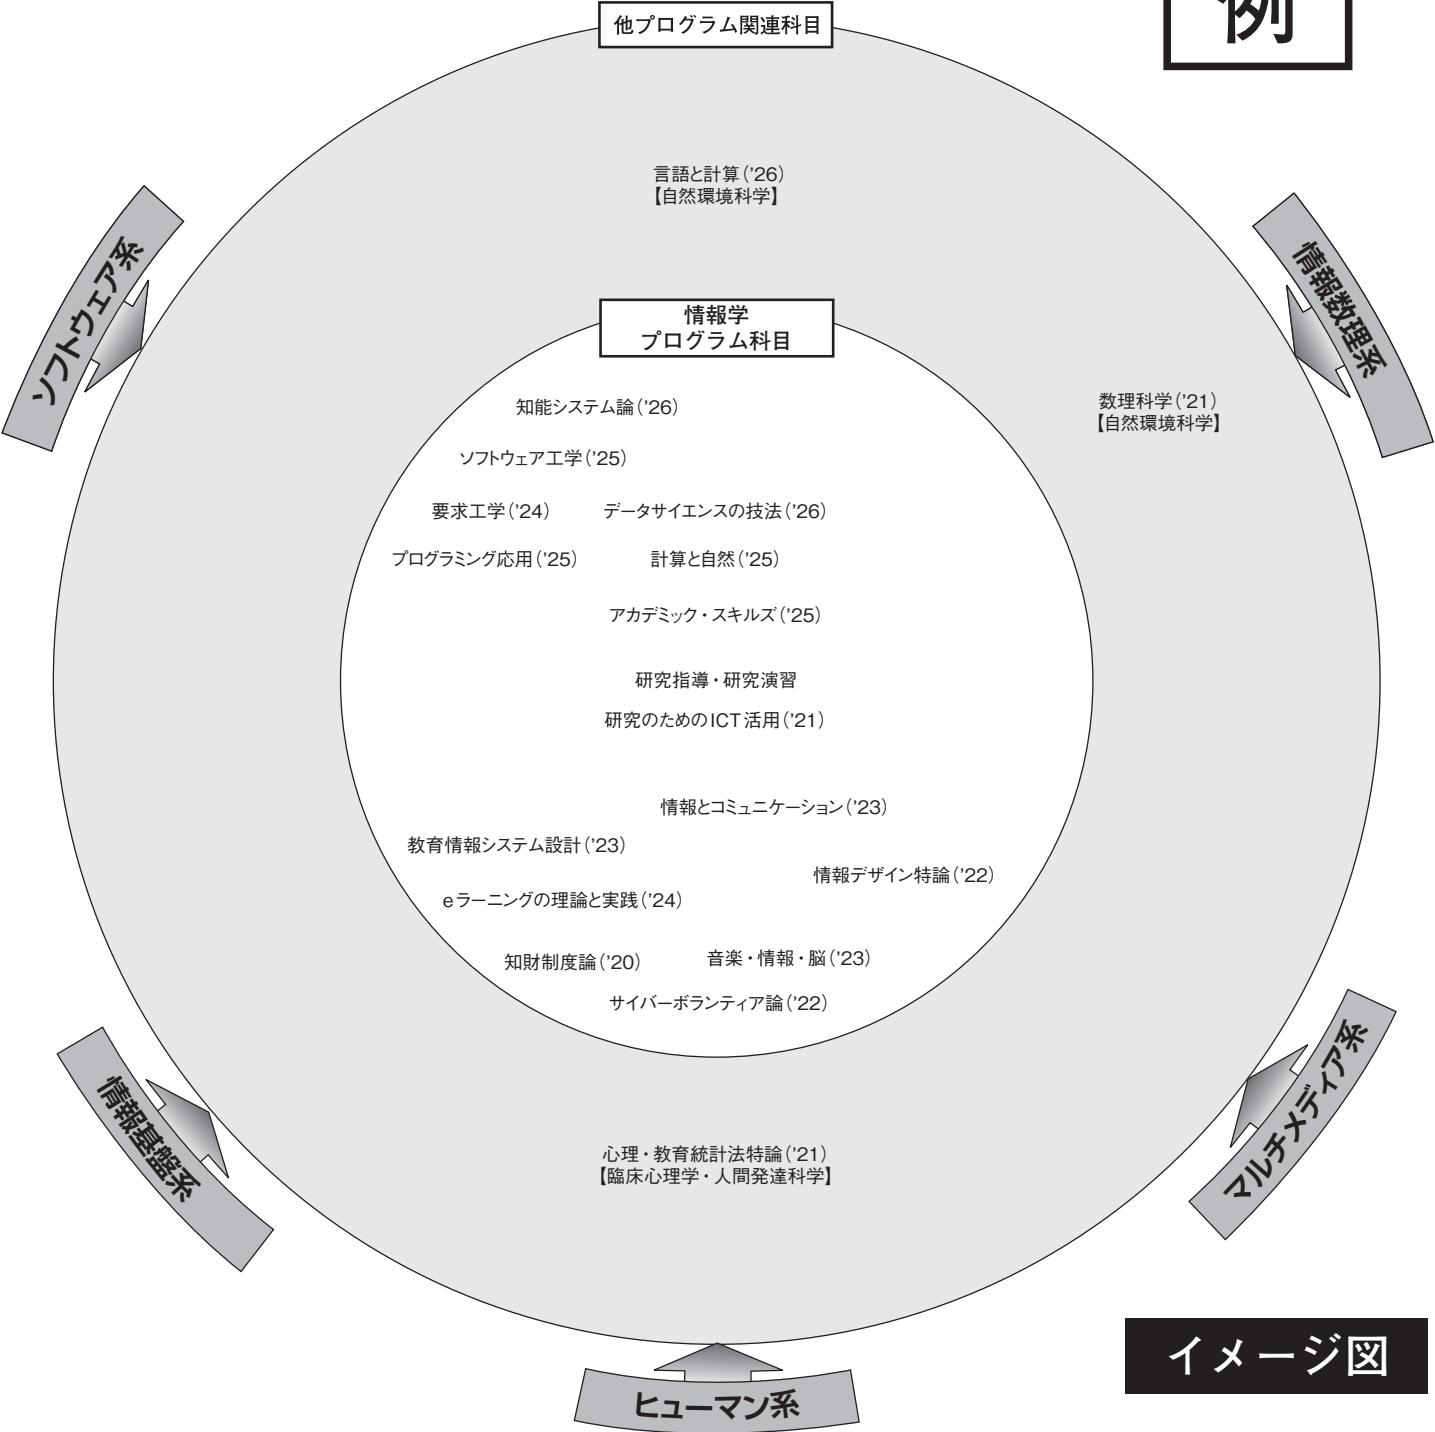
他プログラム関連科目

例

言語と計算（'26）
【自然環境科学】

ソフトウェア系

情報数理系

情報学
プログラム科目

数理科学（'21）
【自然環境科学】

知能システム論（'26）

ソフトウェア工学（'25）

要求工学（'24）

データサイエンスの技法（'26）

プログラミング応用（'25）

計算と自然（'25）

アカデミック・スキルズ（'25）

研究指導・研究演習

研究のためのICT活用（'21）

情報とコミュニケーション（'23）

教育情報システム設計（'23）

情報デザイン特論（'22）

eラーニングの理論と実践（'24）

知財制度論（'20）

音楽・情報・脳（'23）

サイバーボランティア論（'22）

情報基盤系

マルチメディア系

心理・教育統計法特論（'21）
【臨床心理学・人間発達科学】

イメージ図

ヒューマン系